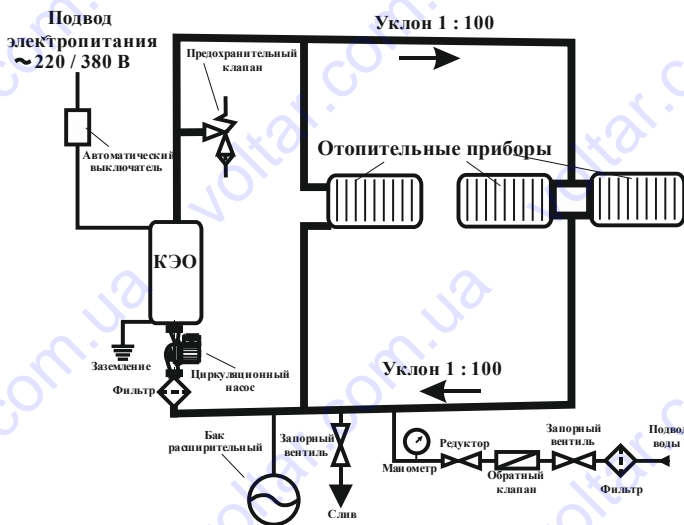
Подвод электропитания ~220 / 380 В

Уклон 1 : 100

Предохранительный клапан

Автоматический выключатель

Отопительные приборы

КЭО

Заземление

Циркуляционный насос

Фильтр

Уклон 1 : 100

Бак расширительный

Запорный вентиль

Слив

Манометр

Редуктор

Обратный клапан

Запорный вентиль

Фильтр

Подвод воды